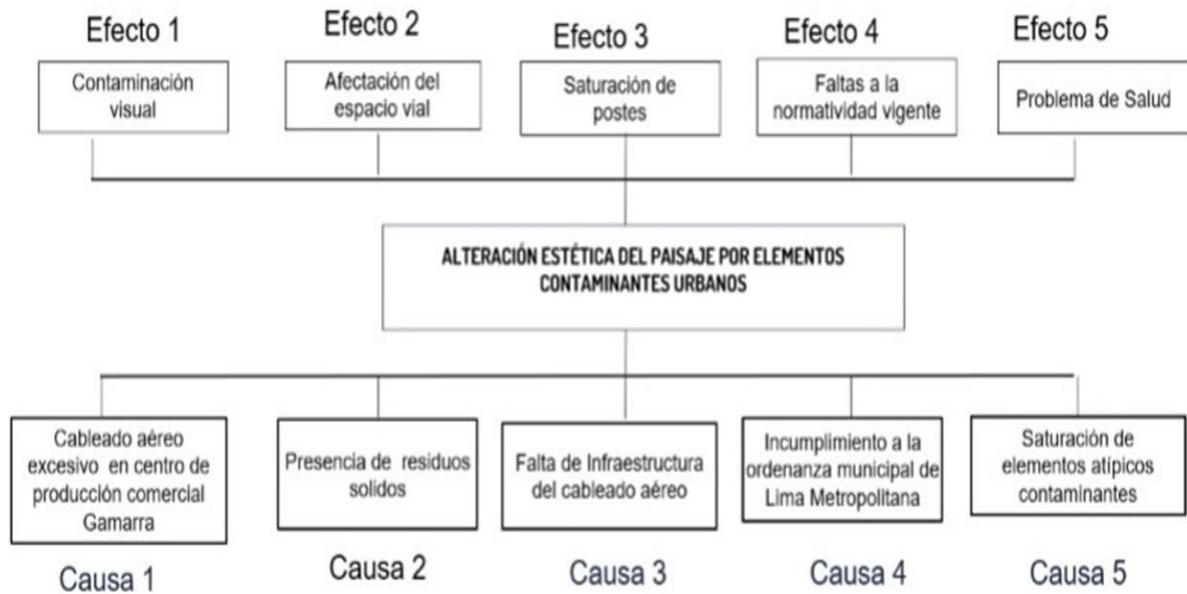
Efecto 1

Contaminación visual

Efecto 2

Afectación del espacio vial

Efecto 3

Saturación de postes

Efecto 4

Faltas a la normatividad vigente

Efecto 5

Problema de Salud

ALTERACIÓN ESTÉTICA DEL PAISAJE POR ELEMENTOS CONTAMINANTES URBANOS

Cableado aéreo excesivo en centro de producción comercial Gamarra

Causa 1

Presencia de residuos solidos

Causa 2

Falta de Infraestructura del cableado aéreo

Causa 3

Incumplimiento a la ordenanza municipal de Lima Metropolitana

Causa 4

Saturación de elementos atípicos contaminantes

Causa 5